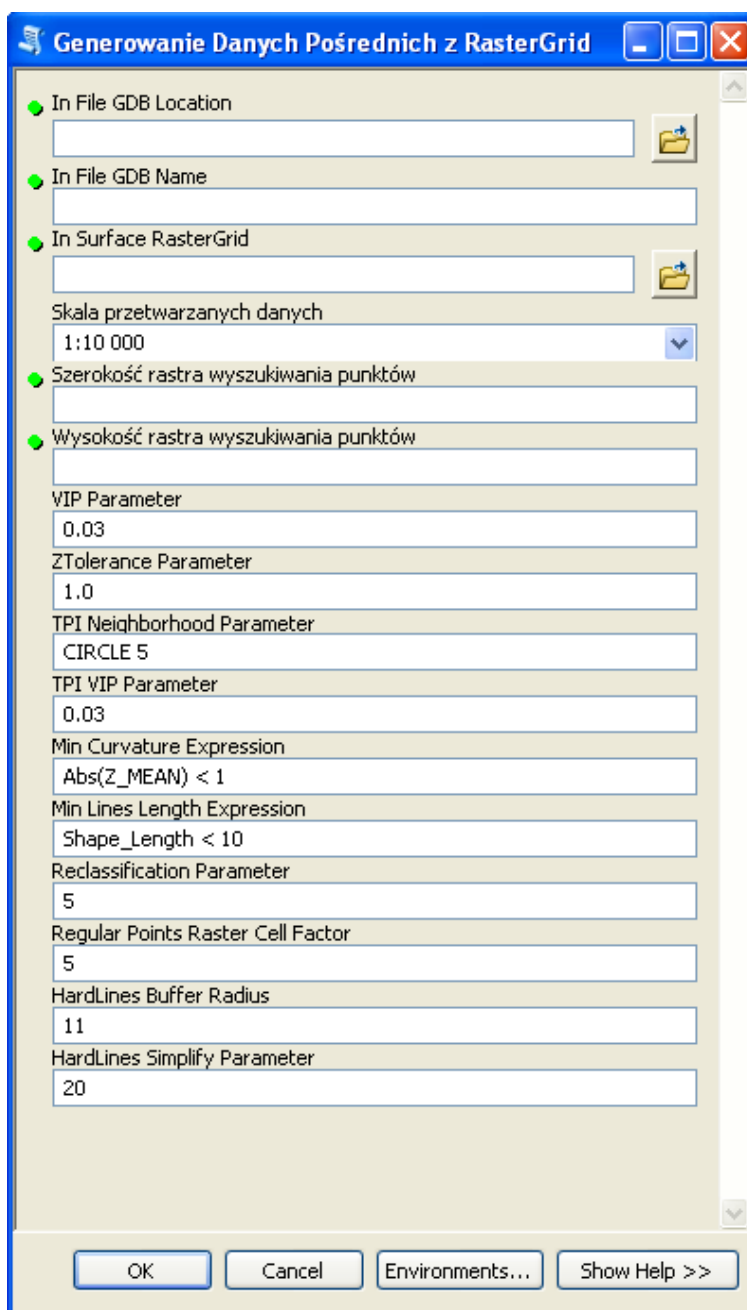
Generowanie Danych Pośrednich z RasterGrid

In File GDB Location

In File GDB Name

In Surface RasterGrid

Skala przetwarzanych danych
1:10 000

Szerokość rastra wyszukiwania punktów

Wysokość rastra wyszukiwania punktów

VIP Parameter
0.03

ZTolerance Parameter
1.0

TPI Neighborhood Parameter
CIRCLE 5

TPI VIP Parameter
0.03

Min Curvature Expression
Abs(Z_MEAN) < 1

Min Lines Length Expression
Shape_Length < 10

Reclassification Parameter
5

Regular Points Raster Cell Factor
5

HardLines Buffer Radius
11

HardLines Simplify Parameter
20

OK Cancel Environments... Show Help >>